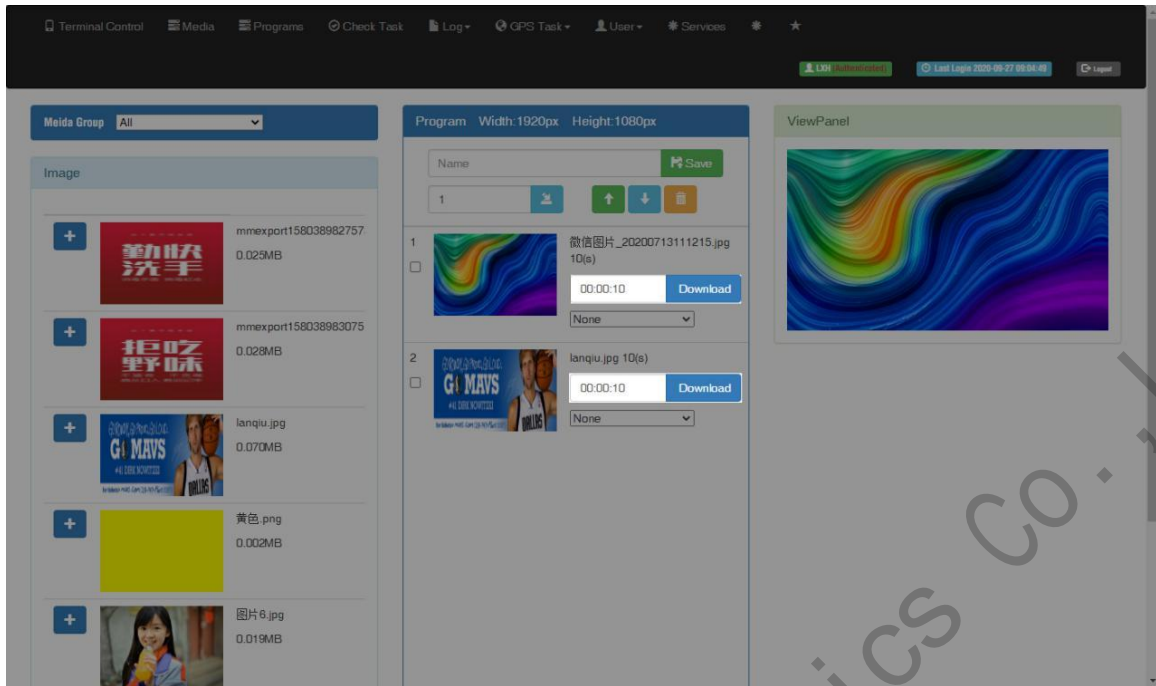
Terminal Control Media Programs Check Task Log GPS Task User Services

LXH (Authenticated) Last Login 2020-06-27 09:04:49 Logout

Meida Group All

Image

+ 勤快洗手 mmexport158038982757 0.025MB

+ 拒吃野味 mmexport158038983075 0.028MB

+ GO MAVS lanqiu.jpg 0.070MB

+ 黄色.png 0.002MB

+ 图片6.jpg 0.019MB

Program Width:1920px Height:1080px

Name Save

1

1 微信图片_20200713111215.jpg 10(s)
00:00:10 Download
None

2 GO MAVS lanqiu.jpg 10(s)
00:00:10 Download
None

ViewPanel

ics co.